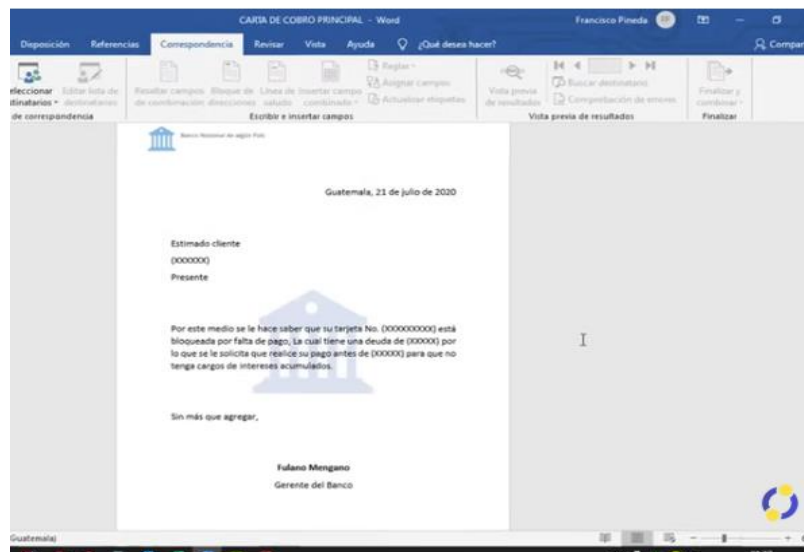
CARTA DE COBRO PRINCIPAL - Word

Francisco Pineda

Disposición Referencias Correspondencia Revisar Vista Ayuda ¿Qué desea hacer?

Compar

eleccionar tinatarios

Editar lista de destinatarios

Resaltar campos de combinación

Bloque de direcciones

Línea de saludo

Insertar campo combinado

Reglas

Asignar campos

Actualizar etiquetas

Vista previa de resultados

Buscar destinatario

Comprobación de errores

Finalizar y combinar

de correspondencia

Escribir e insertar campos

Vista previa de resultados

Finalizar

Banco Nacional de algún País

Guatemala, 21 de julio de 2020

Estimado cliente

(XXXXXX)

Presente

Por este medio se le hace saber que su tarjeta No. (XXXXXXXXX) está bloqueada por falta de pago, La cual tiene una deuda de (XXXXX) por lo que se le solicita que realice su pago antes de (XXXXX) para que no tenga cargos de intereses acumulados.

Sin más que agregar,

Fulano Mengano

Gerente del Banco

Guatemala)